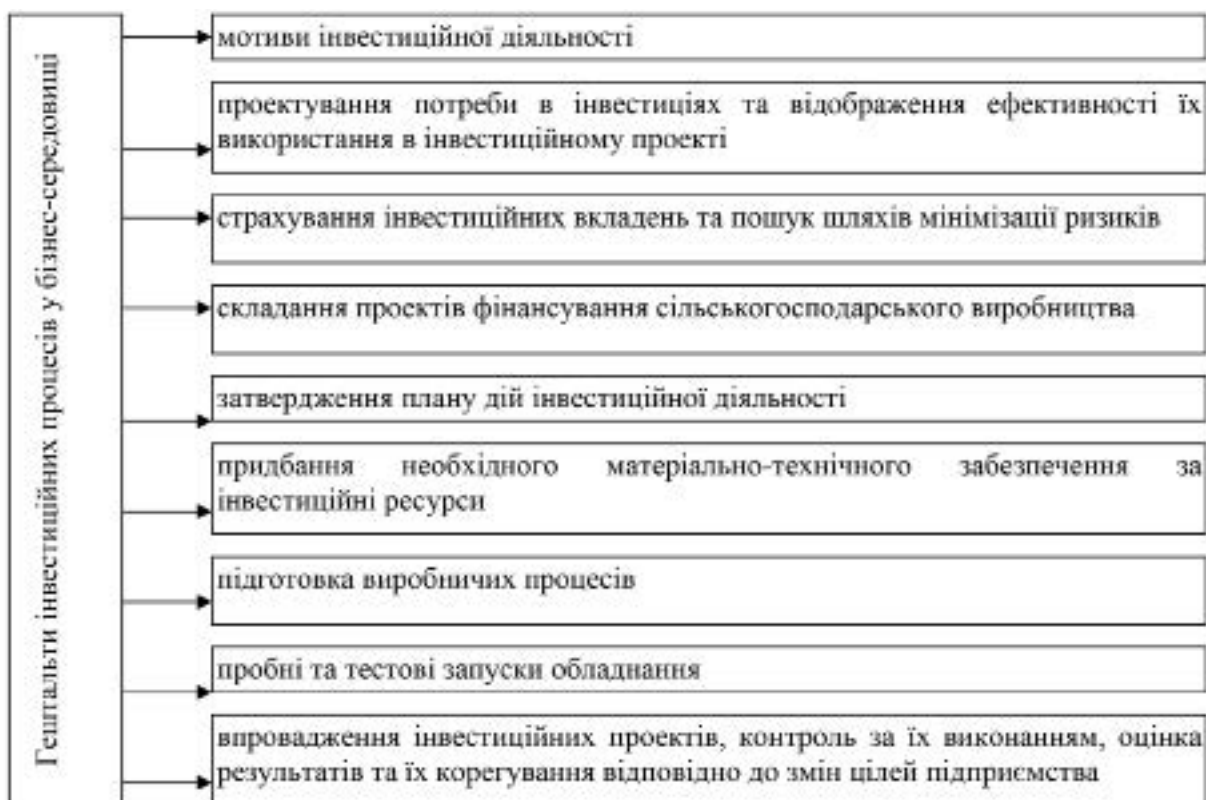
Гештальти інвестиційних процесів у бізнес-середовищі

мотиви інвестиційної діяльності

проектування потреби в інвестиціях та відображення ефективності їх використання в інвестиційному проекті

страхування інвестиційних вкладень та пошук шляхів мінімізації ризиків

складання проектів фінансування сільськогосподарського виробництва

затвердження плану дій інвестиційної діяльності

придбання необхідного матеріально-технічного забезпечення за інвестиційні ресурси

підготовка виробничих процесів

пробні та тестові запуски обладнання

впровадження інвестиційних проектів, контроль за їх виконанням, оцінка результатів та їх корегування відповідно до змін цілей підприємства